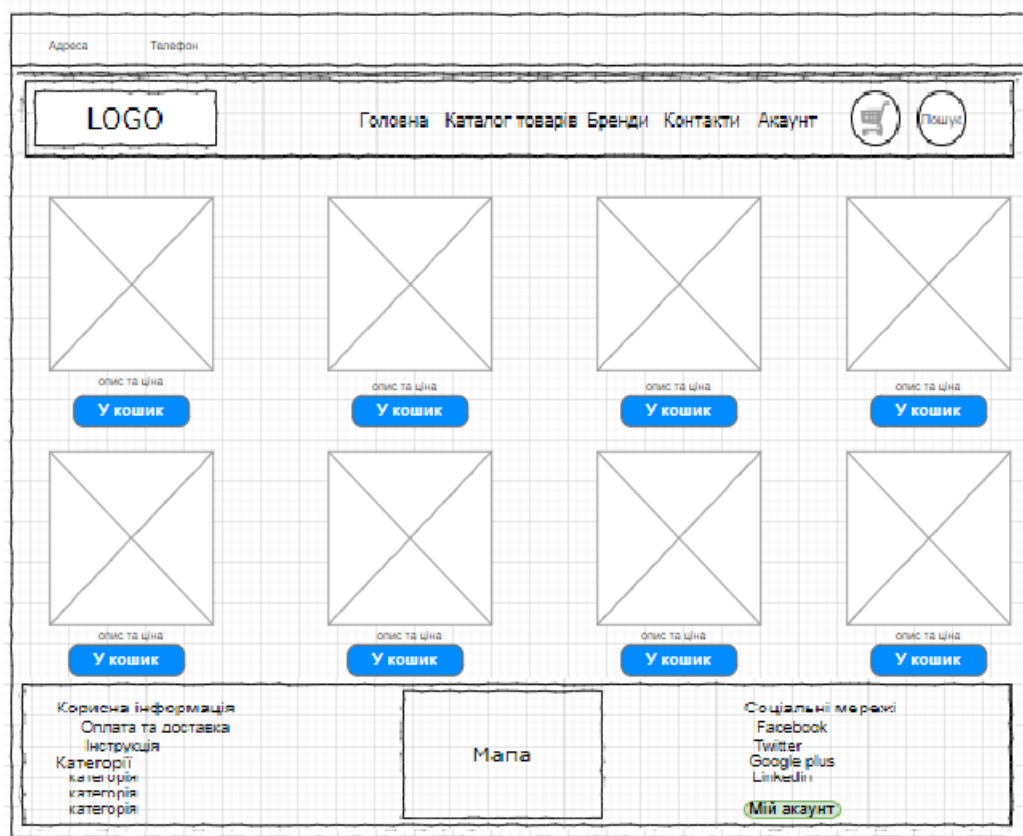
Адреса Телефон

LOGO

Головна Каталог товарів Бренди Контакти Акаунт

Пошук

опис та ціна
У кошик

опис та ціна
У кошик

опис та ціна
У кошик

опис та ціна
У кошик

опис та ціна
У кошик

опис та ціна
У кошик

опис та ціна
У кошик

опис та ціна
У кошик

Корисна інформація
Оплата та доставка
Інструкція
Категорії
категорія
категорія
категорія

Мапа

Соціальні мережі
Facebook
Twitter
Google plus
Linkedin
Мій акаунт